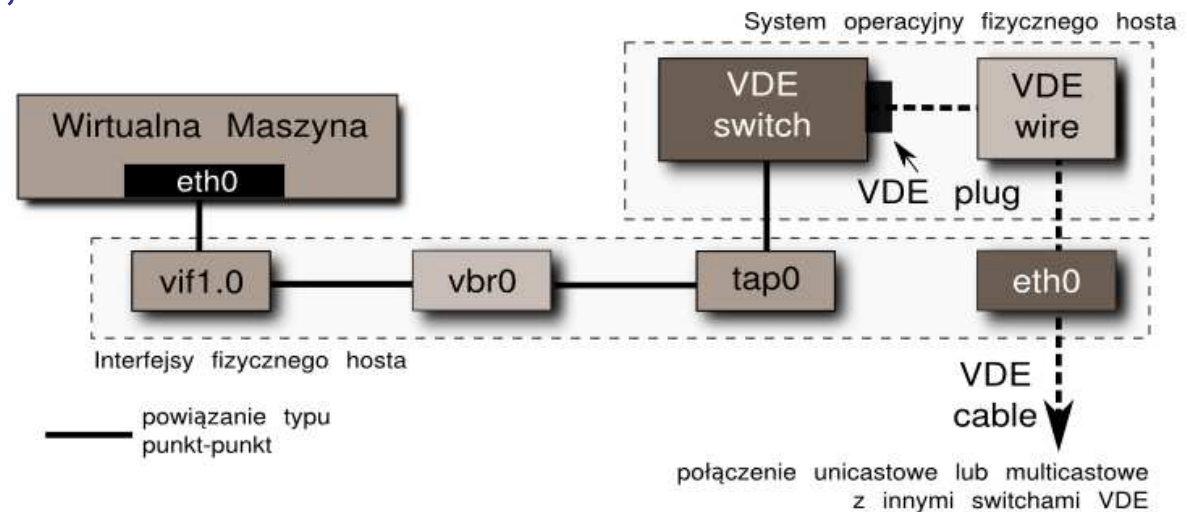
System operacyjny fizycznego hosta

VDE switch

VDE wire

VDE plug

Wirtualna Maszyna

eth0

vif1.0

vbr0

tap0

eth0

Interfejsy fizycznego hosta

VDE cable

powiązanie typu punkt-punkt

połączenie unicastowe lub multicastowe z innymi switchami VDE